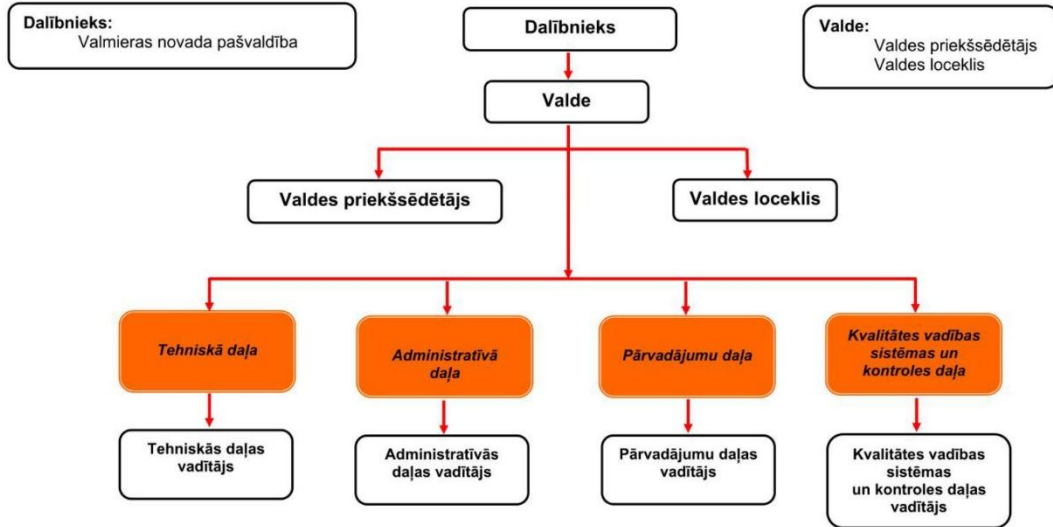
Dalībnieks:
Valmieras novada pašvaldība

Dalībnieks

Valde:
Valdes priekšsēdētājs
Valdes loceklis

Valde

Valdes priekšsēdētājs

Valdes loceklis

Tehniskā daļa

Administratīvā daļa

Pārvadājumu daļa

Kvalitātes vadības sistēmas un kontroles daļa

Tehniskās daļas vadītājs

Administratīvās daļas vadītājs

Pārvadājumu daļas vadītājs

Kvalitātes vadības sistēmas un kontroles daļas vadītājs